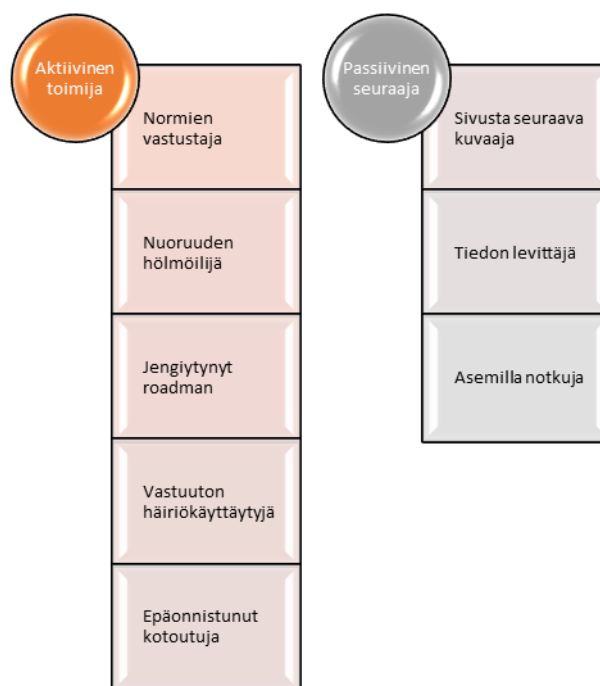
Aktiivinen toimija

Normien vastustaja

Nuoruuden hölmöilijä

Jengiytynyt roadman

Vastuuton häiriökäyttäytyjä

Epäonnistunut kotoutuja

Passiivinen seuraaja

Sivusta seuraava kuvaaja

Tiedon levittäjä

Asemilla notkuja